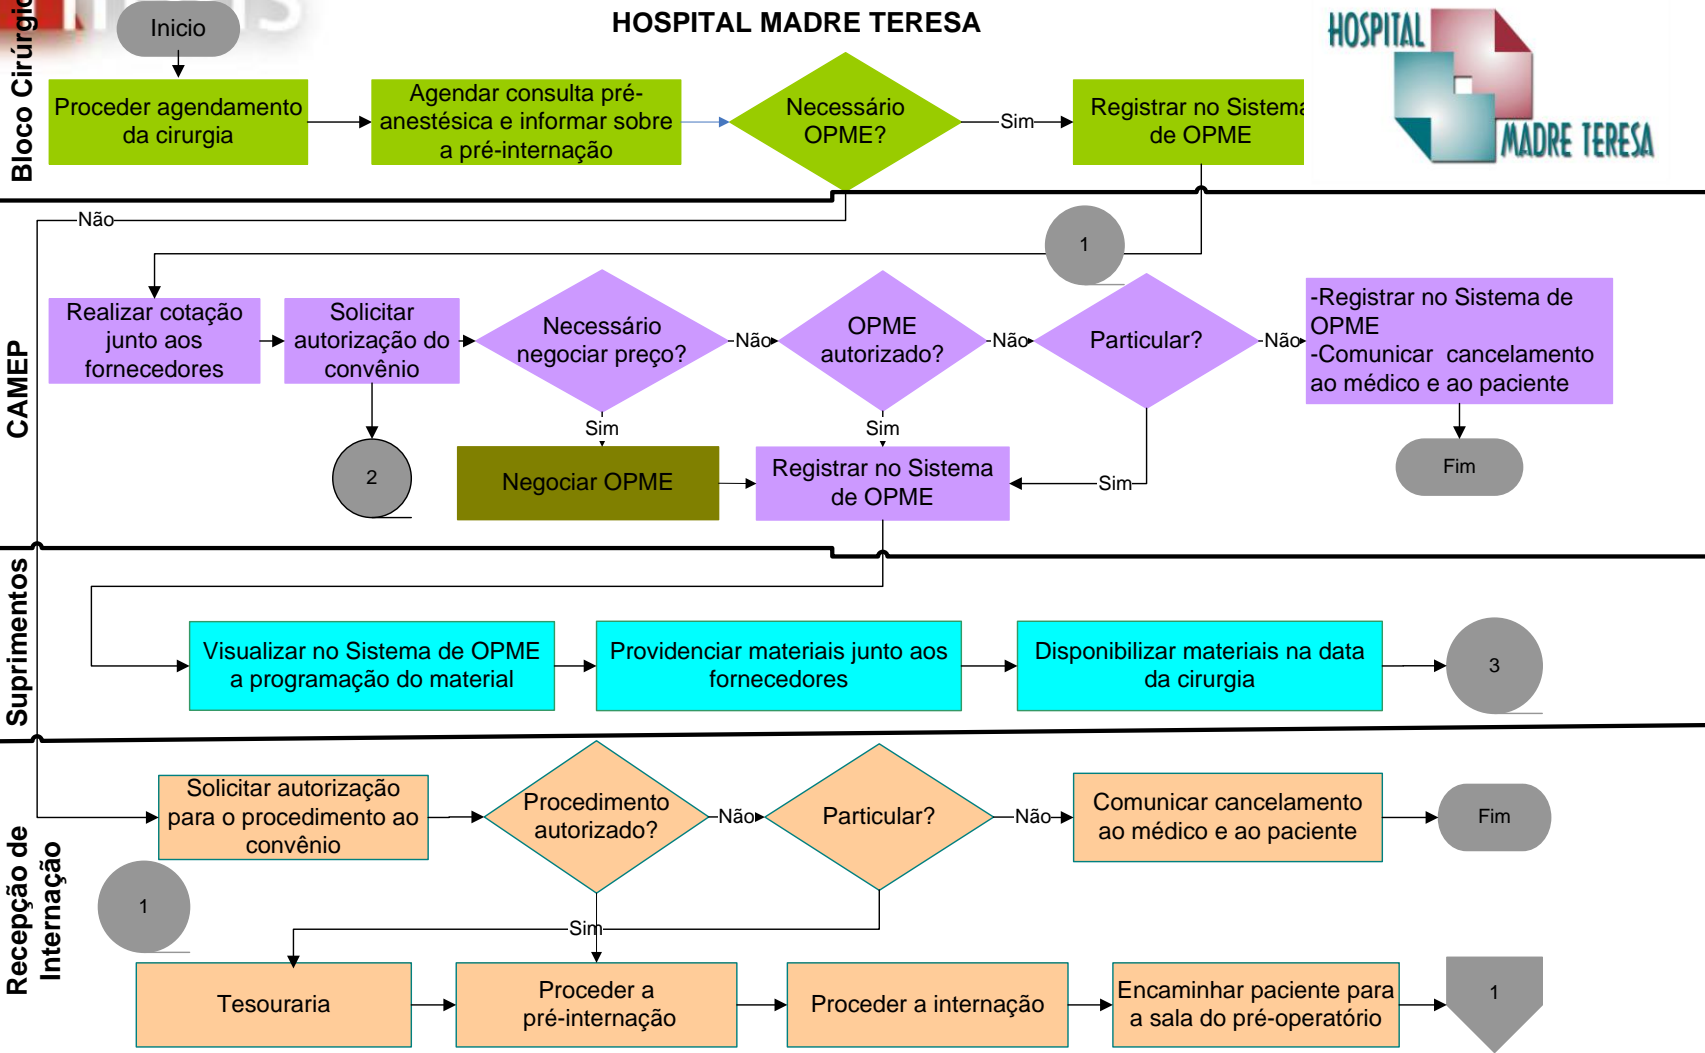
Bloco Cirúrgic

Inicio

HOSPITAL MADRE TERESA

HOSPITAL MADRE TERESA

Proceder agendamento da cirurgia

Agendar consulta pré-anestésica e informar sobre a pré-internação

Necessário OPME?

Sim

Registrar no Sistema de OPME

Não

CAMEP

1

Realizar cotação junto aos fornecedores

Solicitar autorização do convênio

Necessário negociar preço?

Não

OPME autorizado?

Não

Particular?

Não

-Registrar no Sistema de OPME
-Comunicar cancelamento ao médico e ao paciente

Sim

Sim

2

Negociar OPME

Registrar no Sistema de OPME

Sim

Fim

Suprimentos

Visualizar no Sistema de OPME a programação do material

Providenciar materiais junto aos fornecedores

Disponibilizar materiais na data da cirurgia

3

Recepção de Internação

Solicitar autorização para o procedimento ao convênio

Procedimento autorizado?

Não

Particular?

Não

Comunicar cancelamento ao médico e ao paciente

Fim

1

Sim

Tesouraria

Proceder a pré-internação

Proceder a internação

Encaminhar paciente para a sala do pré-operatório

1